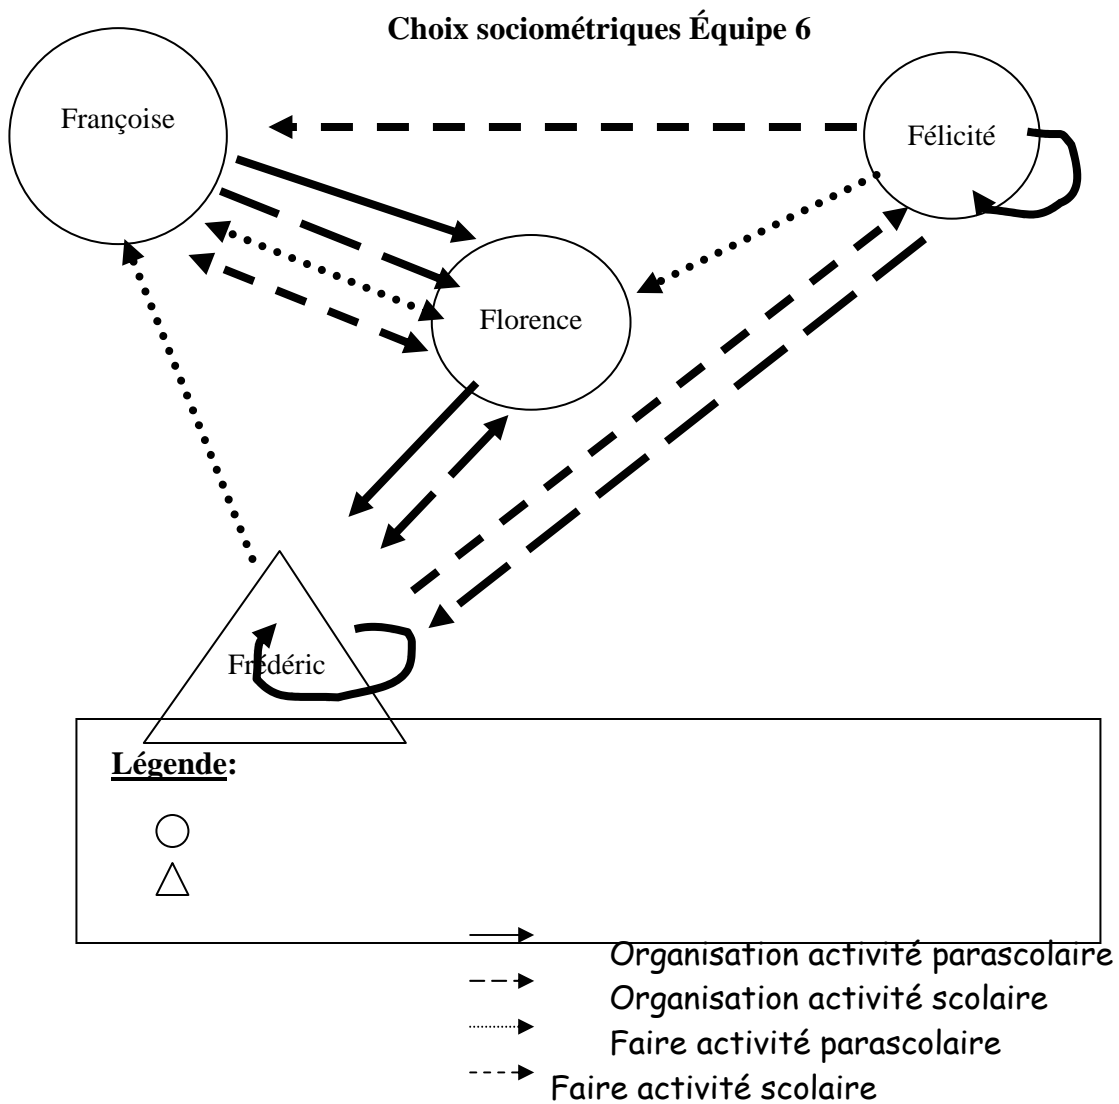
**Choix sociométriques Équipe 6**

Françoise

Félicité

Florence

Frédéric

**Légende:**

Organisation activité parascolaire

Organisation activité scolaire

Faire activité parascolaire

Faire activité scolaire